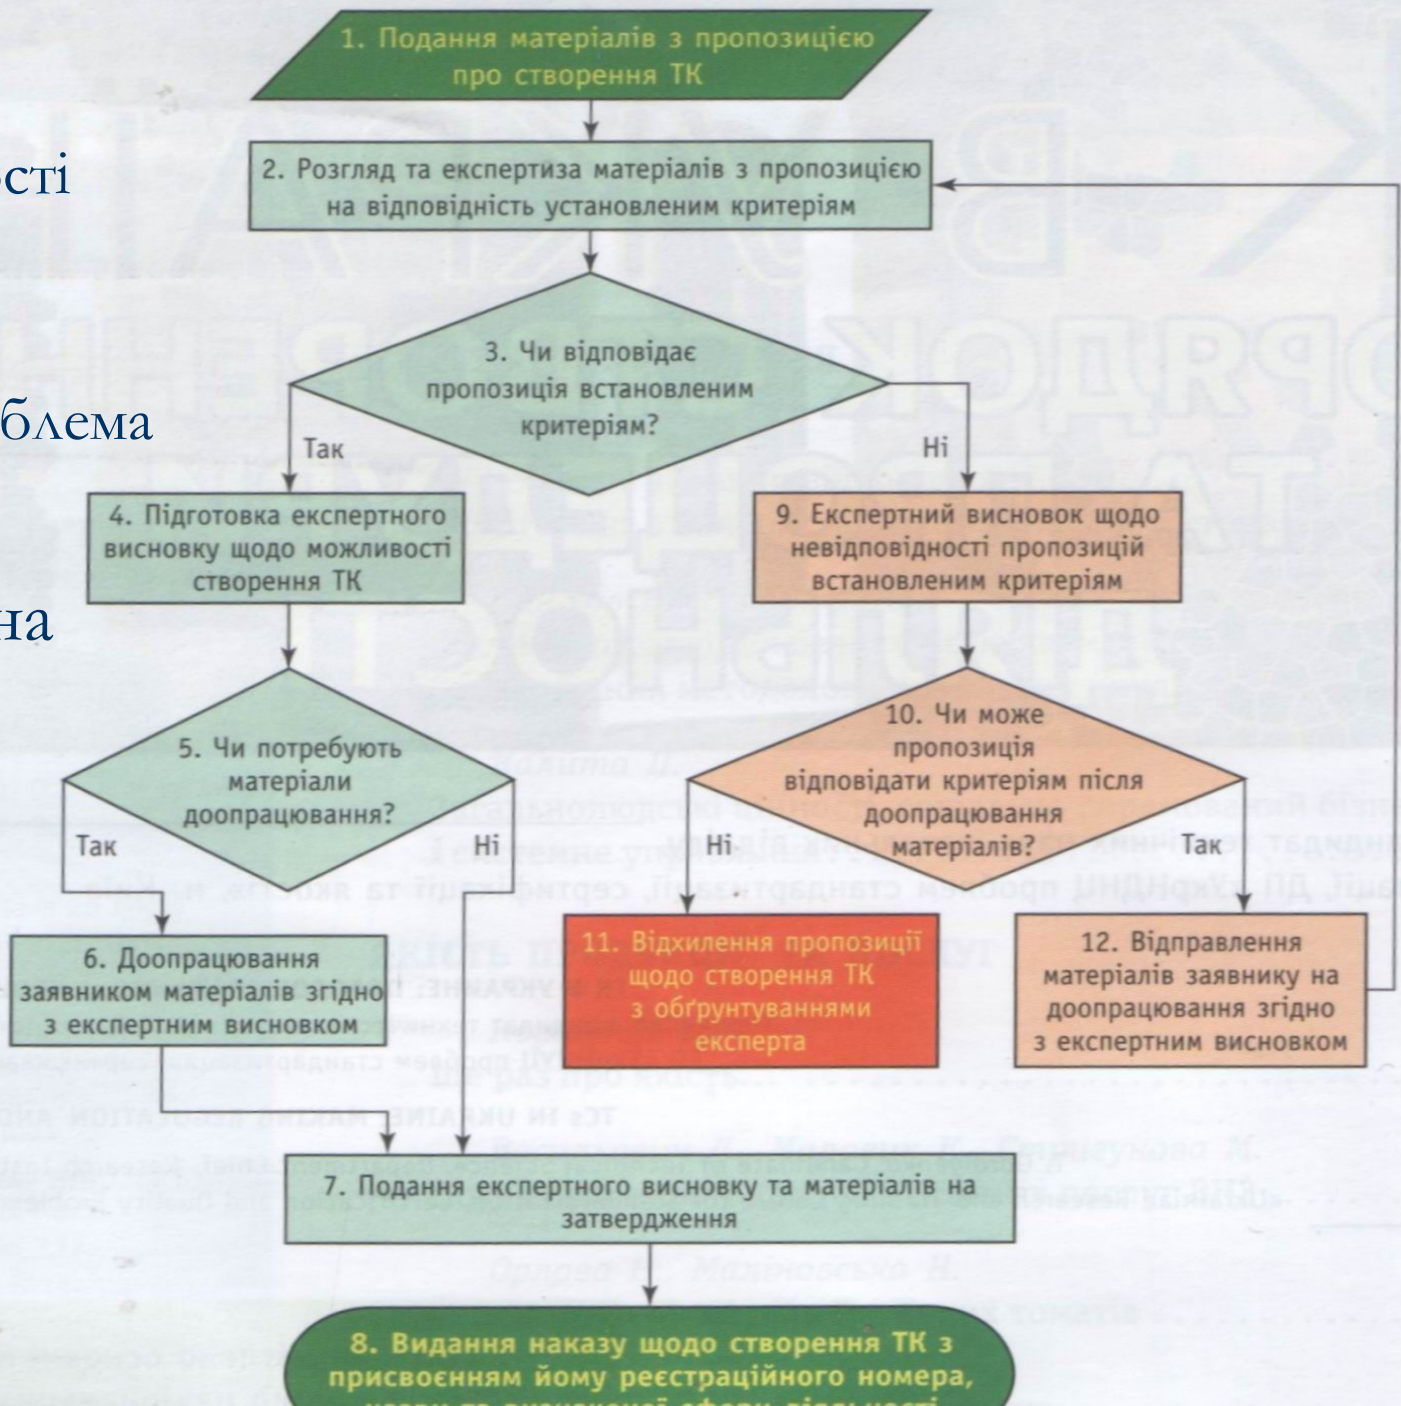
ості

блема

на

1. Подання матеріалів з пропозицією про створення ТК

2. Розгляд та експертиза матеріалів з пропозицією на відповідність установленим критеріям

3. Чи відповідає пропозиція встановленим критеріям?

Так

Ні

4. Підготовка експертного висновку щодо можливості створення ТК

9. Експертний висновок щодо невідповідності пропозицій встановленим критеріям

5. Чи потребують матеріали доопрацювання?

Так

Ні

10. Чи може пропозиція відповідати критеріям після доопрацювання матеріалів?

Ні

Так

6. Доопрацювання заявником матеріалів згідно з експертним висновком

11. Відхилення пропозиції щодо створення ТК з обґрунтуваннями експерта

12. Відправлення матеріалів заявнику на доопрацювання згідно з експертним висновком

7. Подання експертного висновку та матеріалів на затвердження

8. Видання наказу щодо створення ТК з присвоєнням йому реєстраційного номера, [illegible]